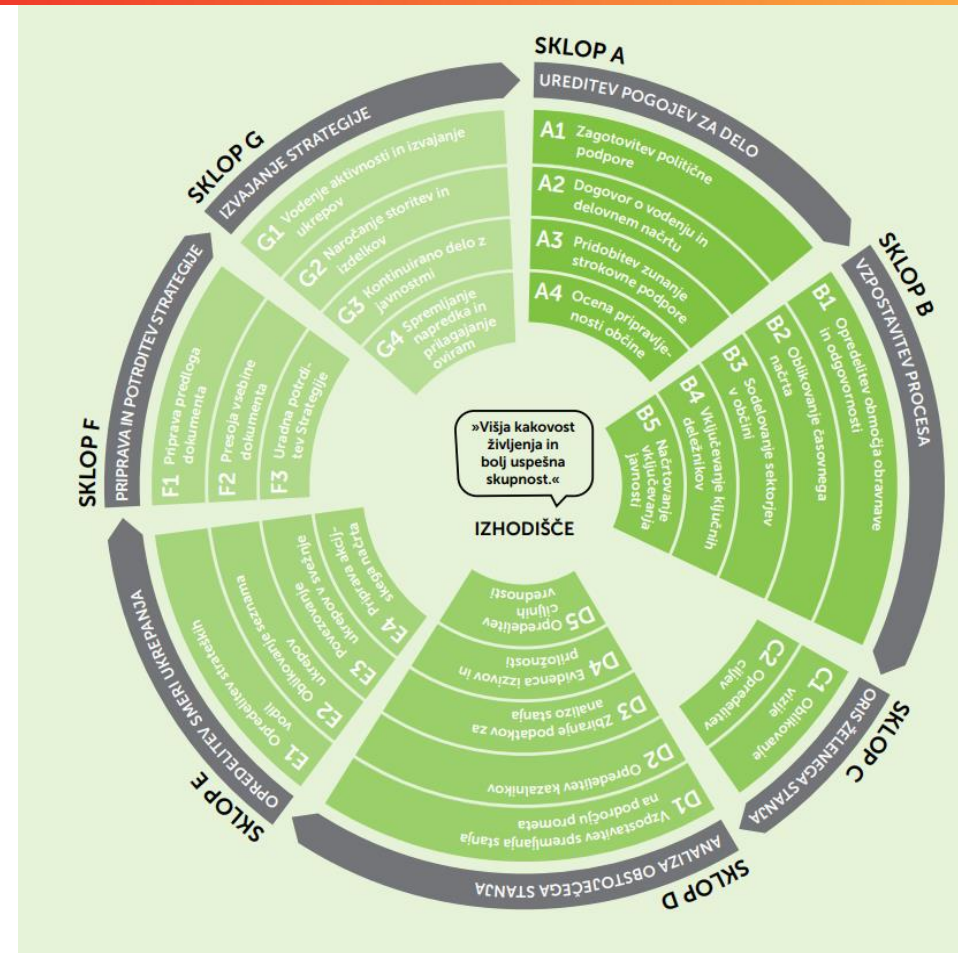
»Višja kakovost življenja in bolj uspešna skupnost.«

IZHODIŠČE

SKLOP A
UREDITEV POGOJEV ZA DELO
A1 Zagotovitev politične podpore
A2 Dogovor o vodenju in delovnem načrtu
A3 Pridobitev zunanje strokovne podpore
A4 Ocena pripravljenosti občine

SKLOP B
VZPOSTAVITEV PROCESA
B1 Opredelitev območja obravnave in odgovornosti
B2 Oblikovanje časovnega načrta
B3 Sodelovanje sektorjev v občini
B4 Vključevanje ključnih deležnikov
B5 Načrtovanje vključevanja javnosti

SKLOP C
ORIS ŽELENEGA STANJA
C1 Oblikovanje vizije
C2 Opredelitev ciljev

SKLOP D
ANALIZA OBSTOJEČEGA STANJA
D1 Vzpostavitev spremljanja stanja na področju prometa
D2 Opredelitev kazalnikov
D3 Zbiranje podatkov za analizo stanja
D4 Evidenca izzivov in priložnosti
D5 Opredelitev ciljnih vrednosti

SKLOP E
OPREDELITEV SMERI UKREPANJA
E1 Opredelitev strateških vodil
E2 Oblikovanje seznama ukrepov
E3 Povezovanje ukrepov v svežnje
E4 Priprava akcijskega načrta

SKLOP F
PRIPRAVA IN POTRDITEV STRATEGIJE
F1 Priprava predloga dokumenta
F2 Presoja vsebine dokumenta
F3 Uradna potrditev Strategije

SKLOP G
IZVAJANJE STRATEGIJE
G1 Vodenje aktivnosti in izvajanje ukrepov
G2 Naročanje storitev in izdelkov
G3 Kontinuirano delo z javnostmi
G4 Spremljanje napredka in prilagajanje oviram